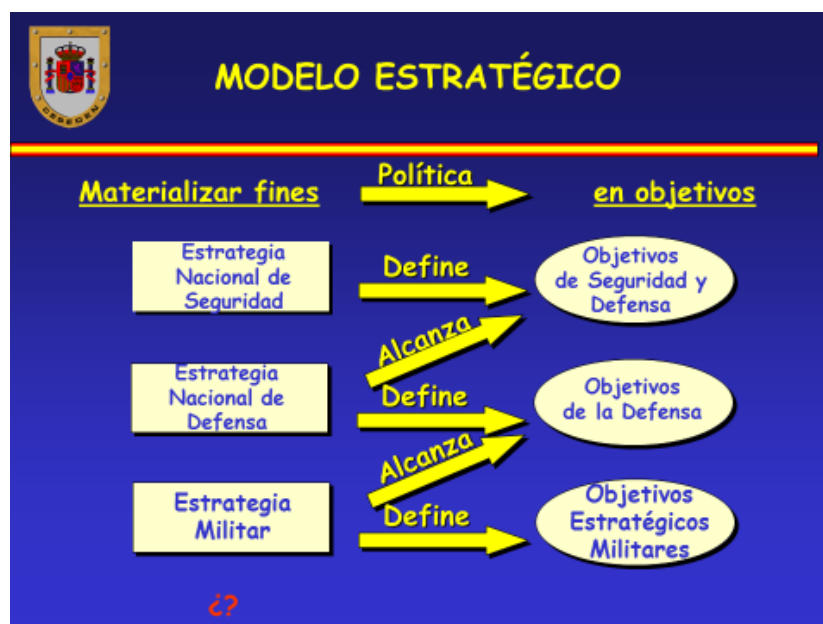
CESEDEN

MODELO ESTRATÉGICO

Materializar fines

Política

en objetivos

Estrategia Nacional de Seguridad

Define

Objetivos de Seguridad y Defensa

Alcanza

Estrategia Nacional de Defensa

Define

Objetivos de la Defensa

Alcanza

Estrategia Militar

Define

Objetivos Estratégicos Militares

¿?